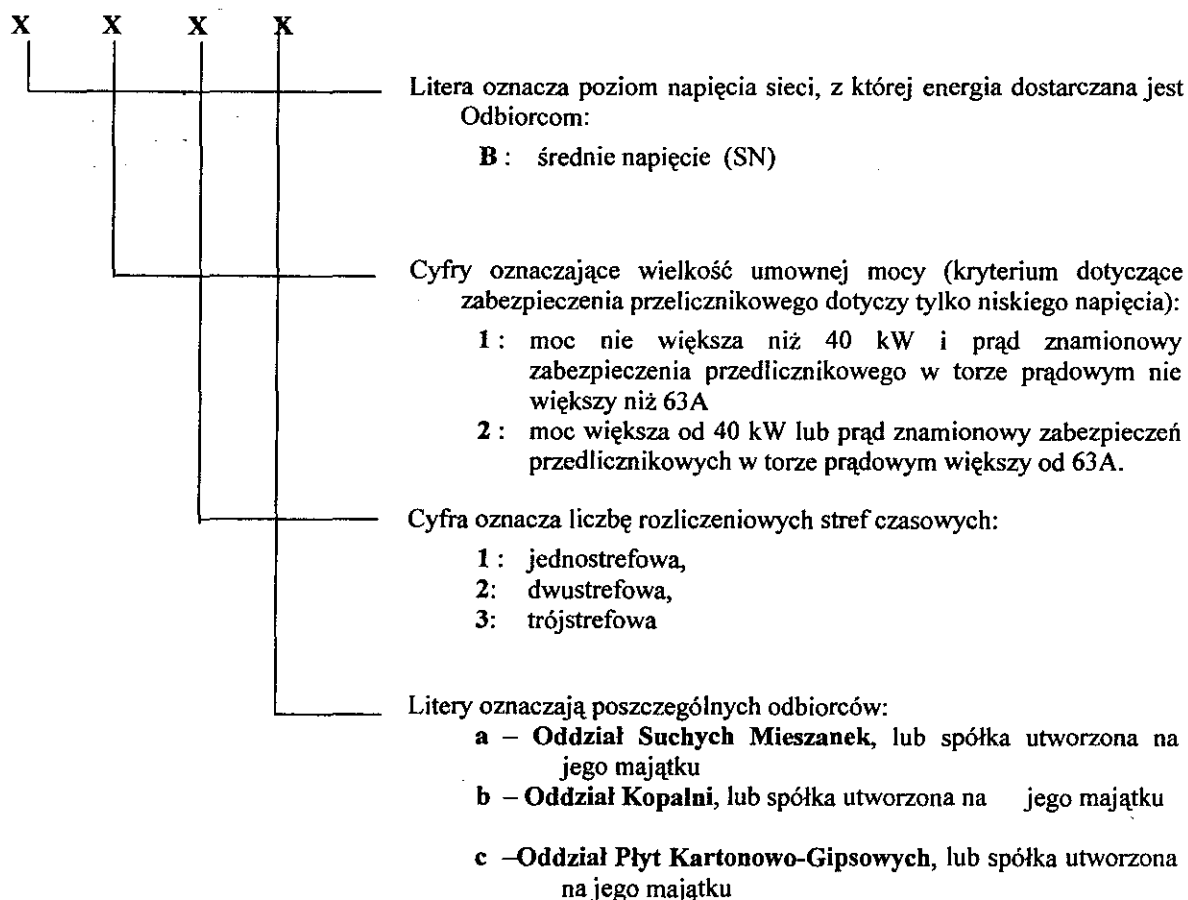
X X X X

Litera oznacza poziom napięcia sieci, z której energia dostarczana jest Odbiorcom:

**B** : średnie napięcie (SN)

Cyfry oznaczające wielkość umownej mocy (kryterium dotyczące zabezpieczenia przelicznikowego dotyczy tylko niskiego napięcia):

**1** : moc nie większa niż 40 kW i prąd znamionowy zabezpieczenia przedlicznikowego w torze prądowym nie większy niż 63A

**2** : moc większa od 40 kW lub prąd znamionowy zabezpieczeń przedlicznikowych w torze prądowym większy od 63A.

Cyfra oznacza liczbę rozliczeniowych stref czasowych:

**1** : jednostrefowa,
**2**: dwustrefowa,
**3**: trójstrefowa

Litery oznaczają poszczególnych odbiorców:

**a** – **Oddział Suchych Mieszanek**, lub spółka utworzona na jego majątku

**b** – **Oddział Kopalni**, lub spółka utworzona na jego majątku

**c** –**Oddział Płyt Kartonowo-Gipsowych**, lub spółka utworzona na jego majątku